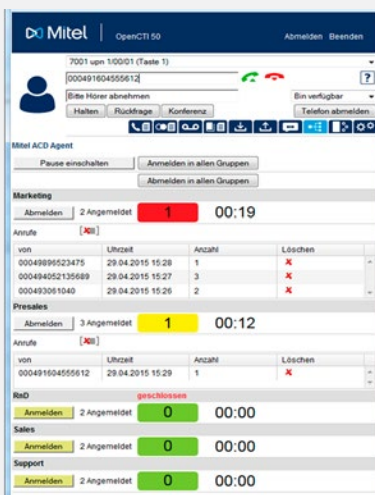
Mitel OpenCTI 50 Abmelden Beenden

7001 upn 1/00/01 (Taste 1)
000491604555612
Bitte Hörer abnehmen
Bin verfügbar
Halten Rückfrage Konferenz
Telefon abmelden

Mitel ACD Agent
Pause einschalten
Anmelden in allen Gruppen
Abmelden in allen Gruppen

Marketing
Abmelden 2 Angemeldet 1 00:19
Anrufe

| von | Uhrzeit | Anzahl | Löschen |
|---|---|---|---|
| 000498696523475 | 29.04.2015 15:28 | 1 | x |
| 000494052135689 | 29.04.2015 15:27 | 3 | x |
| 00049306104​0 | 29.04.2015 15:26 | 2 | x |

Presales
Abmelden 3 Angemeldet 1 00:12
Anrufe

| von | Uhrzeit | Anzahl | Löschen |
|---|---|---|---|
| 000491604555612 | 29.04.2015 15:29 | 1 | x |

RnD geschlossen
Anmelden 2 Angemeldet 0 00:00

Sales
Anmelden 2 Angemeldet 0 00:00

Support
Anmelden 2 Angemeldet 0 00:00